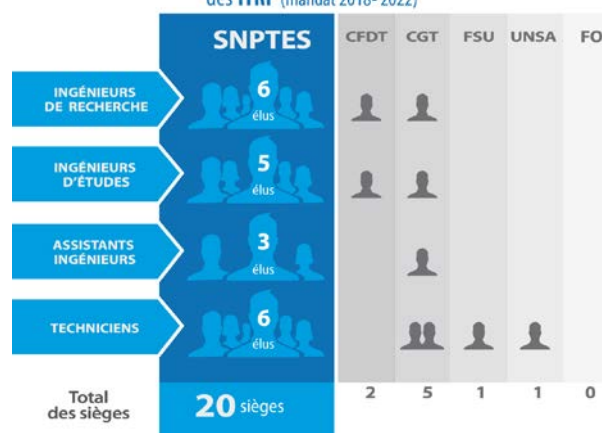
des ITRF (mandat 2018-2022)

| | SNPTES | CFDT | CGT | FSU | UNSA | FO |
|---|---|---|---|---|---|---|
| INGÉNIEURS DE RECHERCHE | 6 élus | | | | | |
| INGÉNIEURS D'ÉTUDES | 5 élus | | | | | |
| ASSISTANTS INGÉNIEURS | 3 élus | | | | | |
| TECHNICIENS | 6 élus | | | | | |
| Total des sièges | 20 sièges | 2 | 5 | 1 | 1 | 0 |